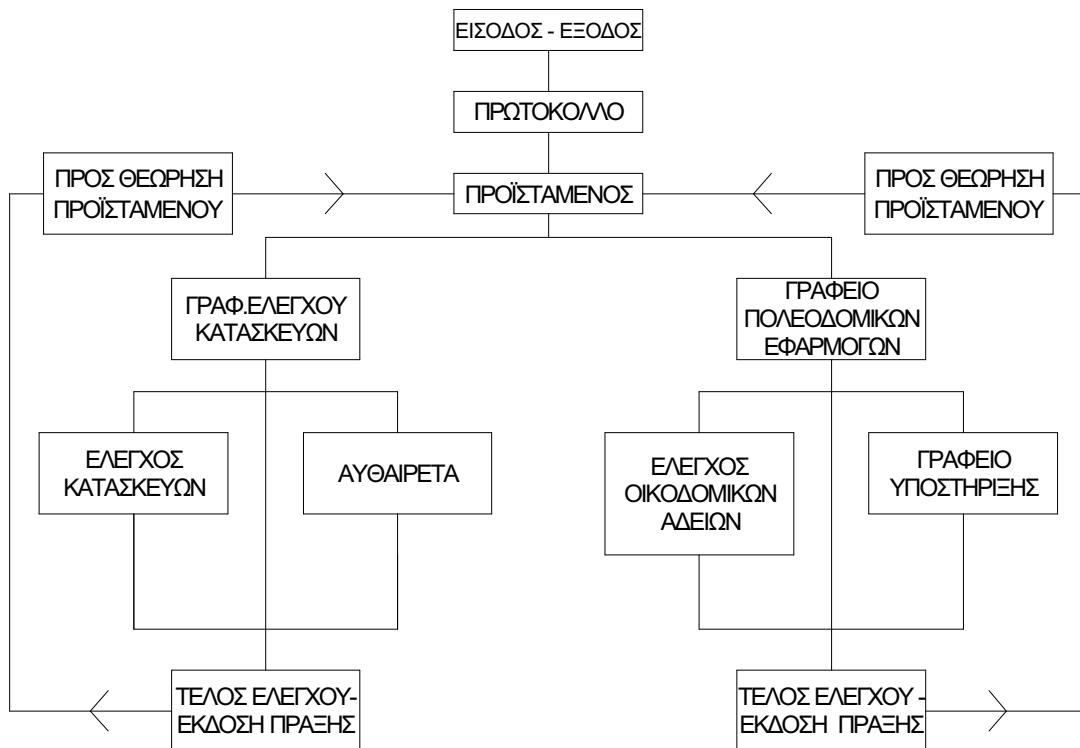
ΕΙΣΟΔΟΣ - ΕΞΟΔΟΣ

ΠΡΩΤΟΚΟΛΛΟ

ΠΡΟΣ ΘΕΩΡΗΣΗ ΠΡΟΪΣΤΑΜΕΝΟΥ

ΠΡΟΪΣΤΑΜΕΝΟΣ

ΠΡΟΣ ΘΕΩΡΗΣΗ ΠΡΟΪΣΤΑΜΕΝΟΥ

ΓΡΑΦ.ΕΛΕΓΧΟΥ ΚΑΤΑΣΚΕΥΩΝ

ΓΡΑΦΕΙΟ ΠΟΛΕΟΔΟΜΙΚΩΝ ΕΦΑΡΜΟΓΩΝ

ΕΛΕΓΧΟΣ ΚΑΤΑΣΚΕΥΩΝ

ΑΥΘΑΙΡΕΤΑ

ΕΛΕΓΧΟΣ ΟΙΚΟΔΟΜΙΚΩΝ ΑΔΕΙΩΝ

ΓΡΑΦΕΙΟ ΥΠΟΣΤΗΡΙΞΗΣ

ΤΕΛΟΣ ΕΛΕΓΧΟΥ- ΕΚΔΟΣΗ ΠΡΑΞΗΣ

ΤΕΛΟΣ ΕΛΕΓΧΟΥ - ΕΚΔΟΣΗ ΠΡΑΞΗΣ